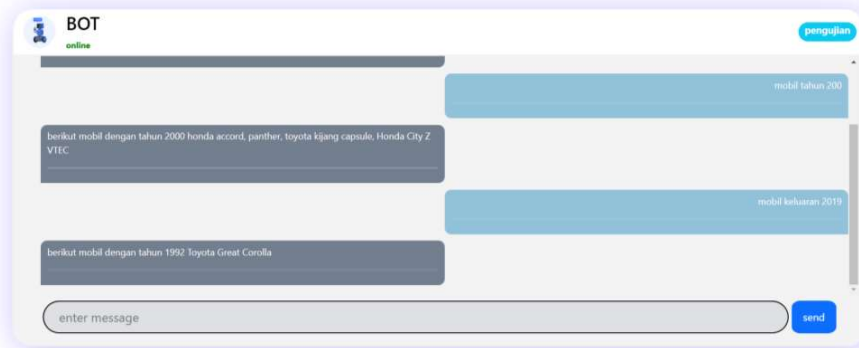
BOT
online

pengujian

mobil tahun 200

berikut mobil dengan tahun 2000 honda accord, panther, toyota kijang capsule, Honda City Z VTEC

mobil keluaran 2019

berikut mobil dengan tahun 1992 Toyota Great Corolla

enter message

send